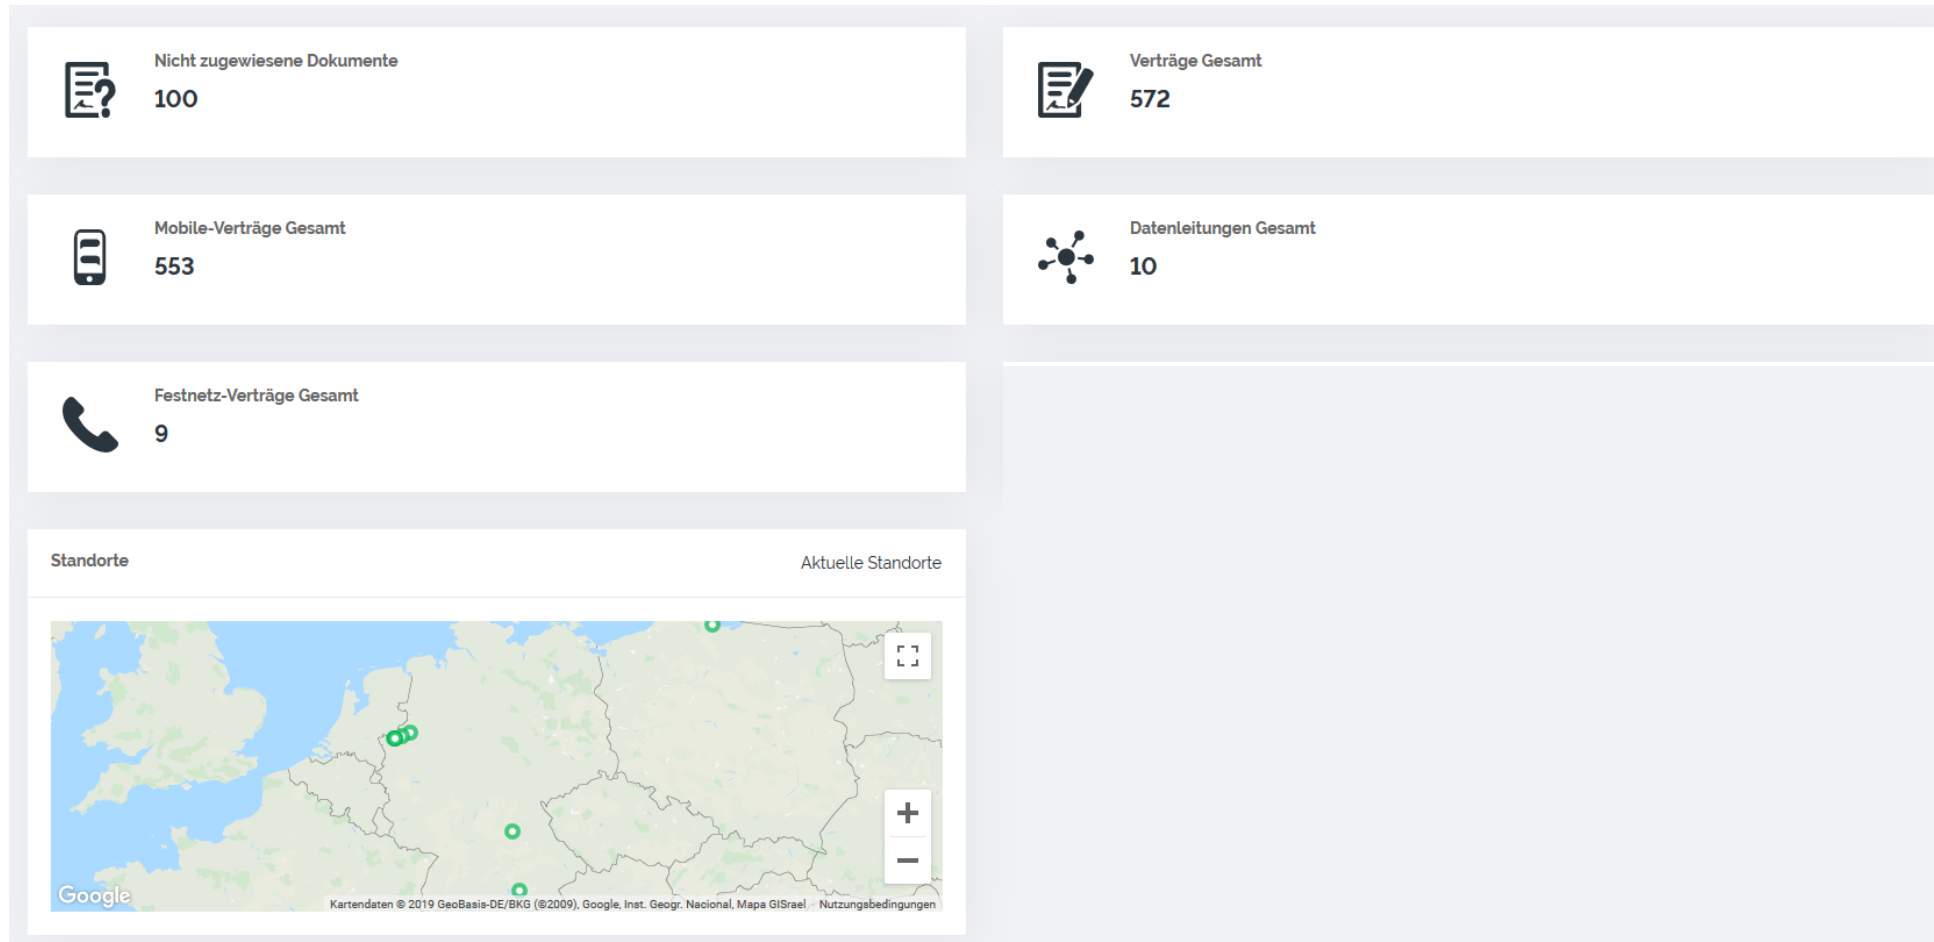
Nicht zugewiesene Dokumente
100

Verträge Gesamt
572

Mobile-Verträge Gesamt
553

Datenleitungen Gesamt
10

Festnetz-Verträge Gesamt
9

Standorte

Aktuelle Standorte

+
−

Google

Kartendaten © 2019 GeoBasis-DE/BKG (©2009), Google, Inst. Geogr. Nacional, Mapa GISrael Nutzungsbedingungen